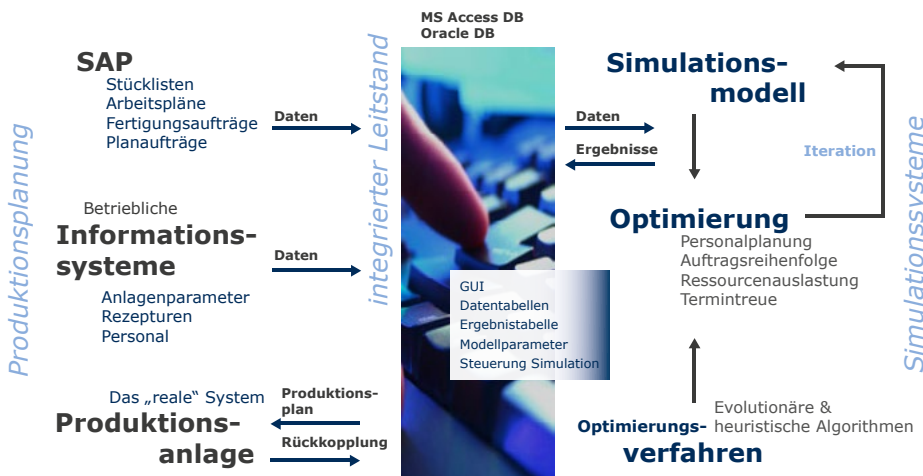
Produktionsplanung

SAP
Stücklisten
Arbeitspläne
Fertigungsaufträge
Planaufträge

Daten

Betriebliche
Informationssysteme
Anlagenparameter
Rezepturen
Personal

Daten

Das „reale" System
Produktionsanlage

Produktionsplan

Rückkopplung

integrierter Leitstand

MS Access DB
Oracle DB

GUI
Datentabellen
Ergebnistabelle
Modellparameter
Steuerung Simulation

Daten

Ergebnisse

Simulationsmodell

Iteration

Optimierung
Personalplanung
Auftragsreihenfolge
Ressourcenauslastung
Termintreue

Optimierungsverfahren

Evolutionäre &
heuristische Algorithmen

Simulationssysteme